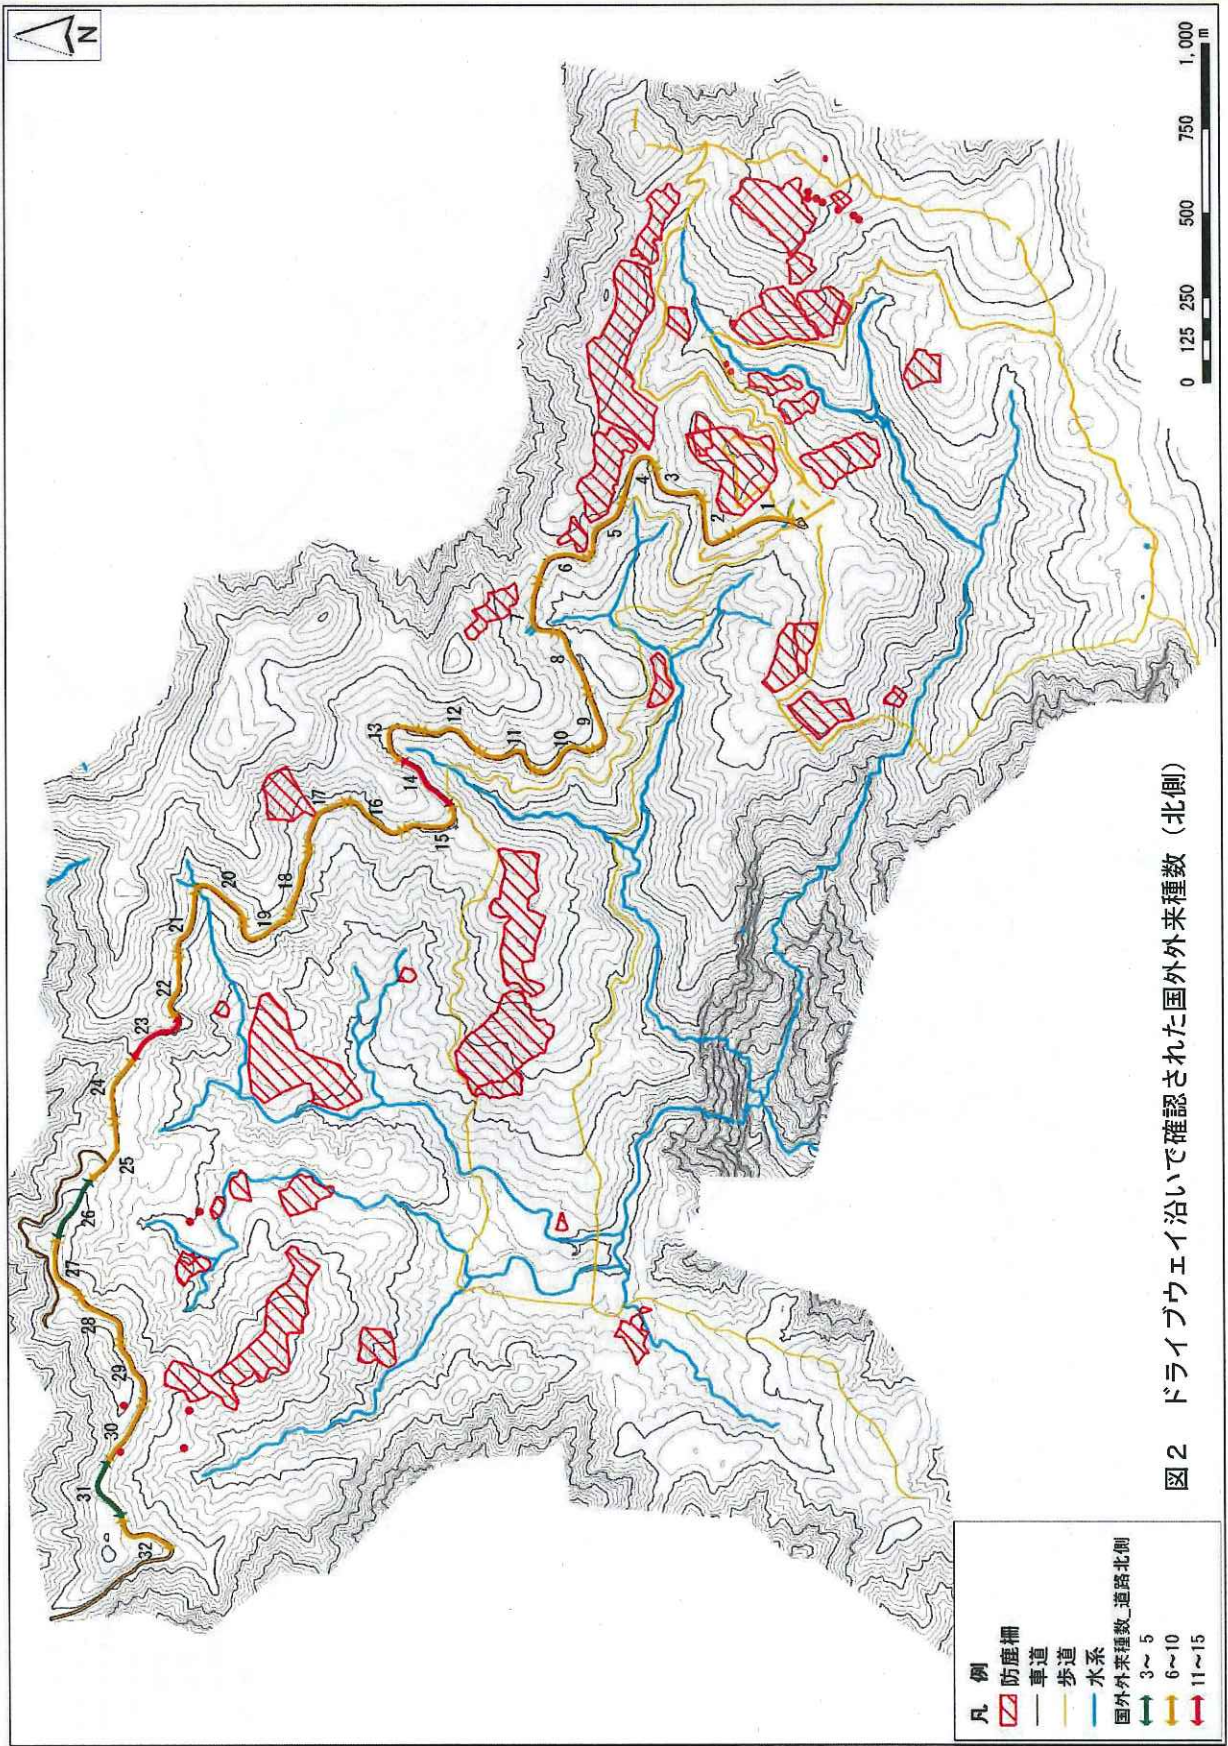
N

0 125 250 500 750 1,000 m

1
2
3
4
5
6
7
8
9
10
11
12
13
14
15
16
17
18
19
20
21
22
23
24
25
26
27
28
29
30
31
32

図２　ドライブウェイ沿いで確認された国外外来種数（北側）

凡　例
防鹿柵
車道
歩道
水系
国外外来種数_道路北側
3～5
6～10
11～15